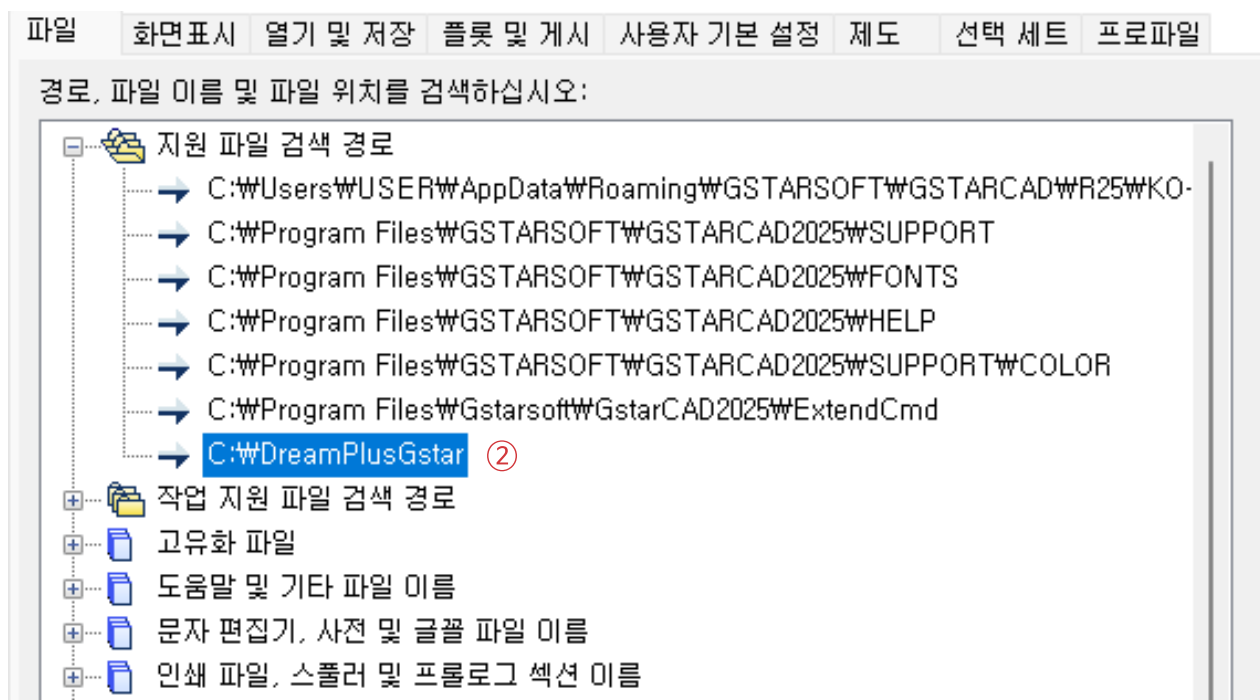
파일 | 화면표시 | 열기 및 저장 | 플롯 및 게시 | 사용자 기본 설정 | 제도 | 선택 세트 | 프로파일

경로, 파일 이름 및 파일 위치를 검색하십시오:

지원 파일 검색 경로
C:₩Users₩USER₩AppData₩Roaming₩GSTARSOFT₩GSTARCAD₩R25₩KO-
C:₩Program Files₩GSTARSOFT₩GSTARCAD2025₩SUPPORT
C:₩Program Files₩GSTARSOFT₩GSTARCAD2025₩FONTS
C:₩Program Files₩GSTARSOFT₩GSTARCAD2025₩HELP
C:₩Program Files₩GSTARSOFT₩GSTARCAD2025₩SUPPORT₩COLOR
C:₩Program Files₩Gstarsoft₩GstarCAD2025₩ExtendCmd
C:₩DreamPlusGstar ②
작업 지원 파일 검색 경로
고유화 파일
도움말 및 기타 파일 이름
문자 편집기, 사전 및 글꼴 파일 이름
인쇄 파일, 스풀러 및 프롤로그 섹션 이름